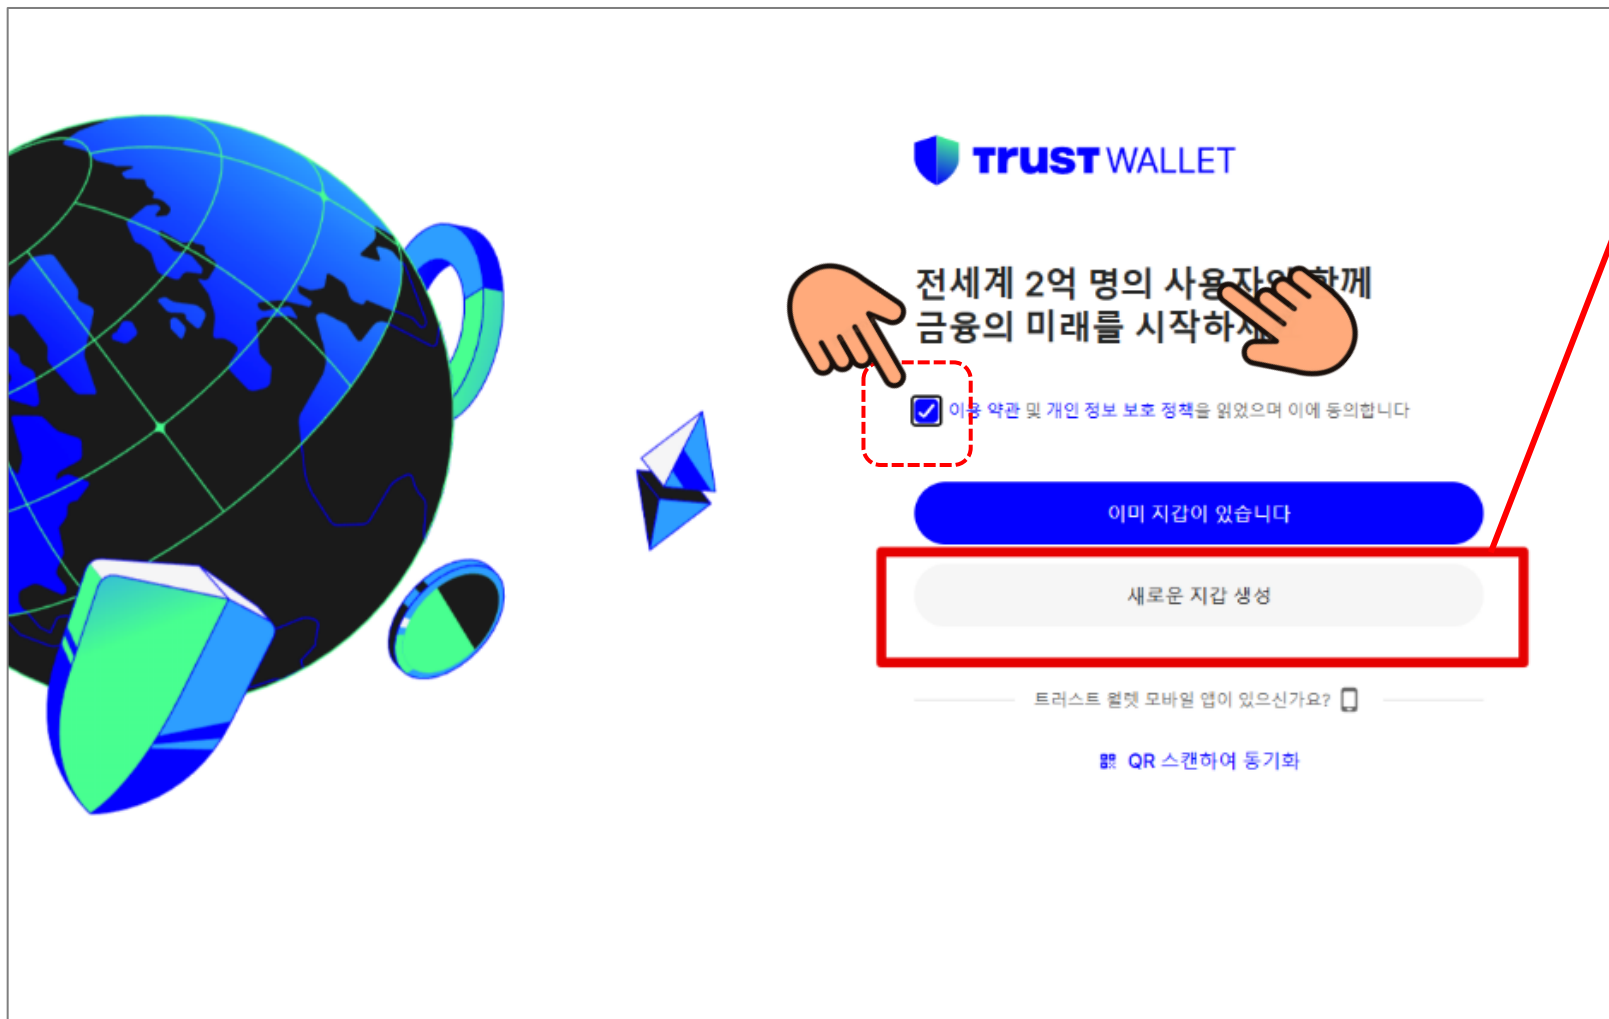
TRUST WALLET

전세계 2억 명의 사용자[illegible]께
금융의 미래를 시작하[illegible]

이용 약관 및 개인 정보 보호 정책을 읽었으며 이에 동의합니다

이미 지갑이 있습니다

새로운 지갑 생성

트러스트 월렛 모바일 앱이 있으신가요?

QR 스캔하여 동기화